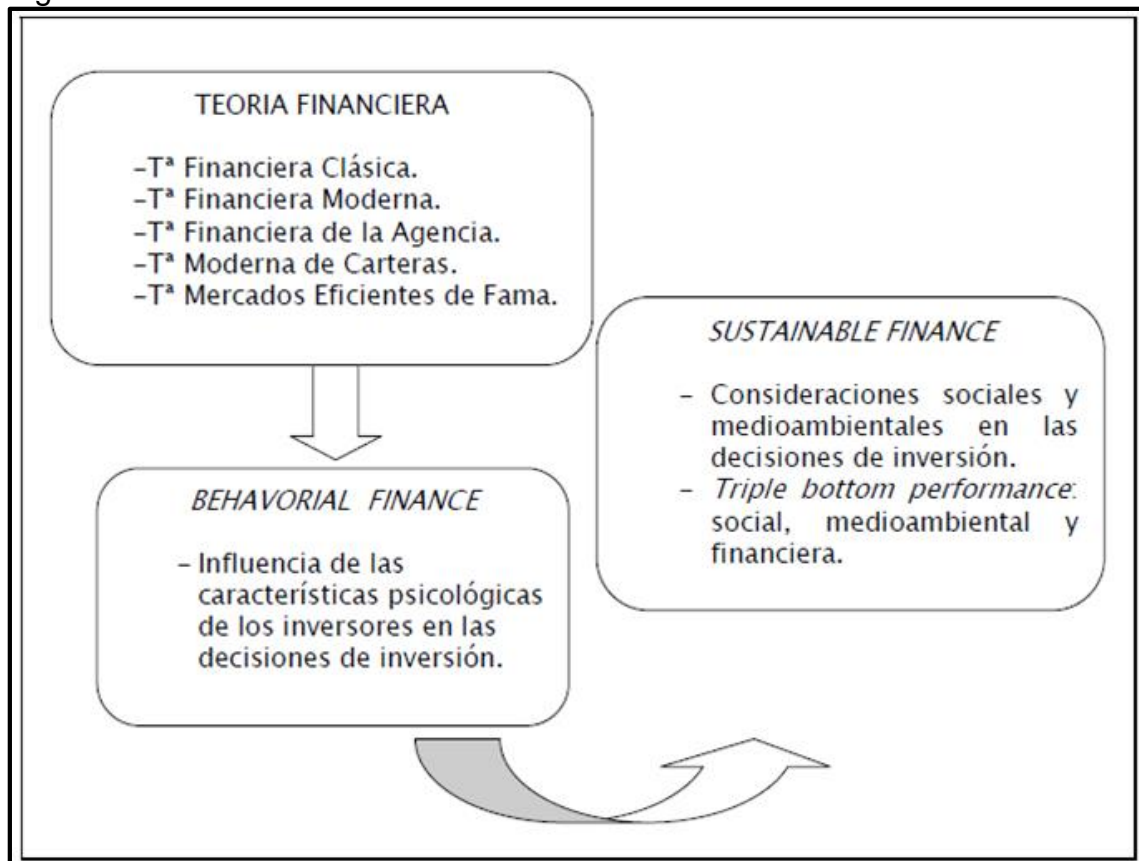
TEORIA FINANCIERA

–Tª Financiera Clásica.
–Tª Financiera Moderna.
–Tª Financiera de la Agencia.
–Tª Moderna de Carteras.
–Tª Mercados Eficientes de Fama.

BEHAVORIAL FINANCE

– Influencia de las características psicológicas de los inversores en las decisiones de inversión.

SUSTAINABLE FINANCE

– Consideraciones sociales y medioambientales en las decisiones de inversión.
– Triple bottom performance: social, medioambiental y financiera.